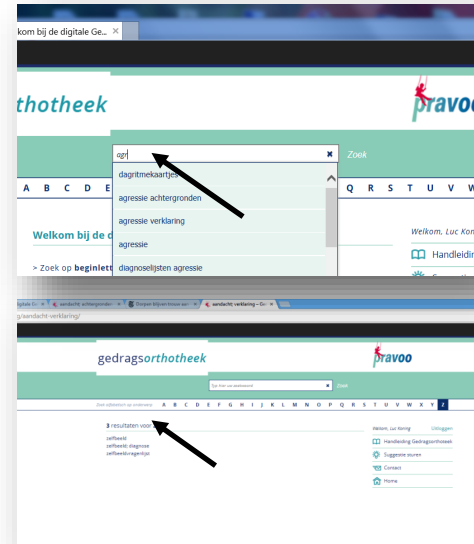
lkom bij de digitale Ge... ×

orthotheek

pravoo

agr ×

Zoek

dagritmekaartjes

agressie achtergronden

agressie verklaring

agressie

diagnoselijsten agressie

A B C D E

Q R S T U V W

Welkom bij de d

> Zoek op beginlett

Welkom, Luc Kon

Handleidin

digitale Ge... × aandacht achtergronden × Blogen Blijven bouw aan × aandacht verklaring – Ge... ×

g/aandacht-verklaring/

gedragsorthotheek

pravoo

Typ hier uw zoekwoord ×

Zoek

Zoek alfabetisch op onderwerp

A B C D E F G H I J K L M N O P Q R S T U V W X Y Z

3 resultaten voor

zelfbeeld

zelfbeeld diagnose

zelfbeeldvragenlijst

Welkom, Luc Koning Uitloggen

Handleiding Gedragsorthotheek

Suggestie sturen

Contact

Home